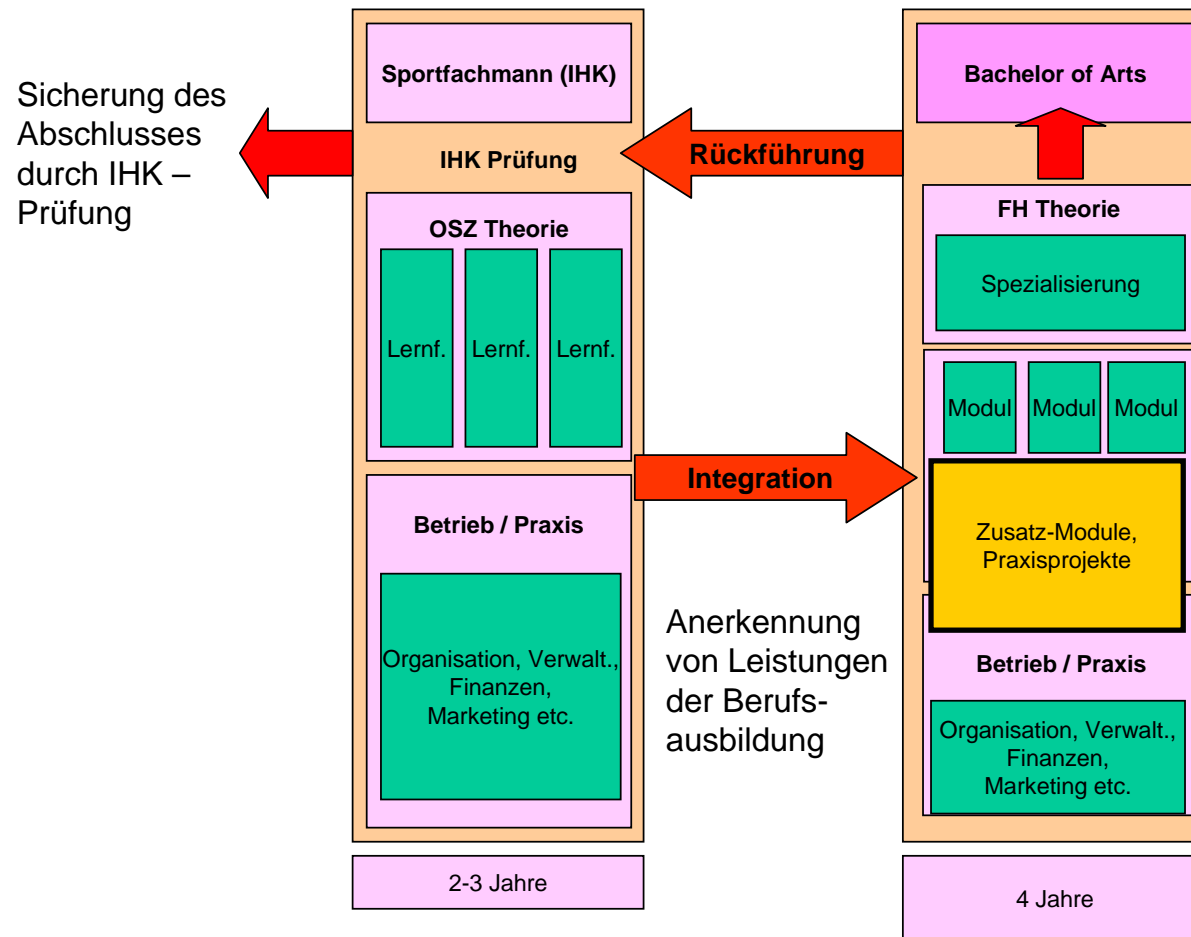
Sicherung des Abschlusses durch IHK – Prüfung

Sportfachmann (IHK)

IHK Prüfung

OSZ Theorie

Lernf.

Lernf.

Lernf.

Betrieb / Praxis

Organisation, Verwalt., Finanzen, Marketing etc.

2-3 Jahre

Rückführung

Integration

Anerkennung von Leistungen der Berufsausbildung

Bachelor of Arts

FH Theorie

Spezialisierung

Modul

Modul

Modul

Zusatz-Module, Praxisprojekte

Betrieb / Praxis

Organisation, Verwalt., Finanzen, Marketing etc.

4 Jahre